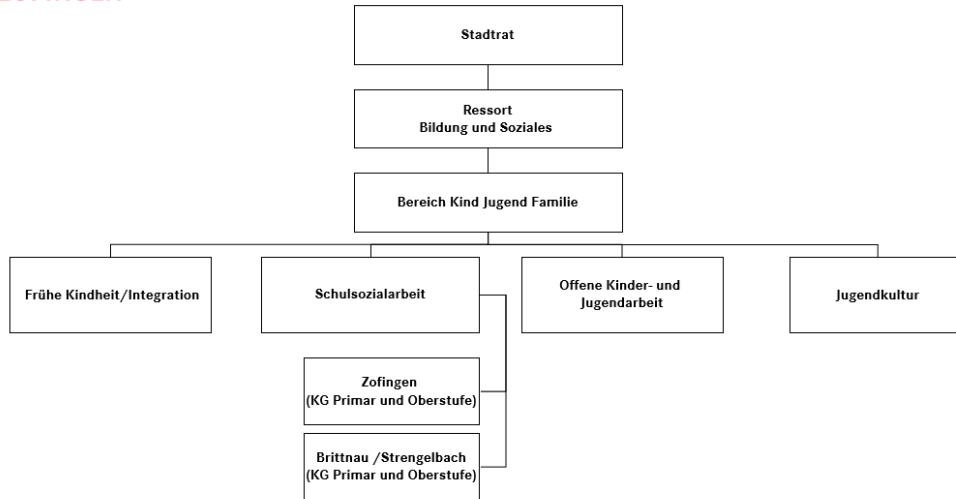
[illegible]

Stadtrat

Ressort
Bildung und Soziales

Bereich Kind Jugend Familie

Frühe Kindheit/Integration

Schulsozialarbeit

Offene Kinder- und Jugendarbeit

Jugendkultur

Zofingen
(KG Primar und Oberstufe)

Brittnau /Strengelbach
(KG Primar und Oberstufe)